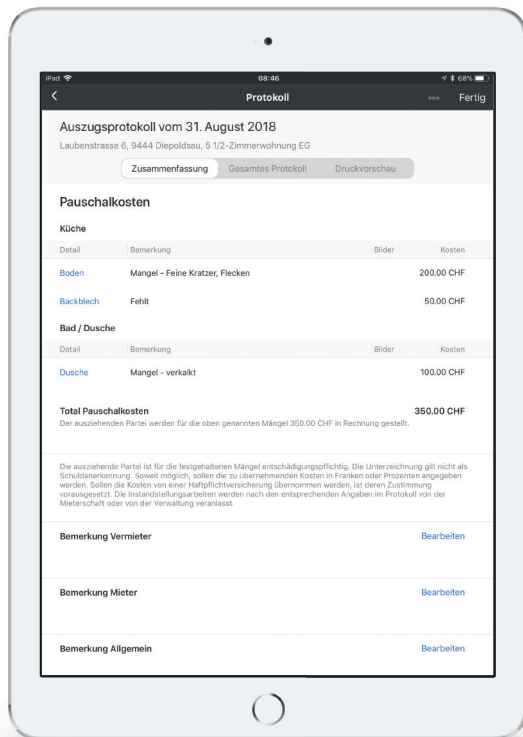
iPad 08:46 68%

Protokoll ··· Fertig

Auszugsprotokoll vom 31. August 2018

Laubenstrasse 6, 9444 Diepoldsau, 5 1/2-Zimmerwohnung EG

Zusammenfassung | Gesamtes Protokoll | Druckvorschau

Pauschalkosten

Küche

| Detail | Bemerkung | Bilder | Kosten |
|---|---|---|---|
| Boden | Mangel - Feine Kratzer, Flecken | | 200.00 CHF |
| Backblech | Fehlt | | 50.00 CHF |

Bad / Dusche

| Detail | Bemerkung | Bilder | Kosten |
|---|---|---|---|
| Dusche | Mangel - verkalkt | | 100.00 CHF |

Total Pauschalkosten 350.00 CHF

Der ausziehenden Partei werden für die oben genannten Mängel 350.00 CHF in Rechnung gestellt.

Die ausziehende Partei ist für die festgehaltenen Mängel entschädigungspflichtig. Die Unterzeichnung gilt nicht als Schuldanerkennung. Soweit möglich, sollen die zu übernehmenden Kosten in Franken oder Prozenten angegeben werden. Sollen die Kosten von einer Haftpflichtversicherung übernommen werden, ist deren Zustimmung vorausgesetzt. Die Instandstellungsarbeiten werden nach den entsprechenden Angaben im Protokoll von der Mieterschaft oder von der Verwaltung veranlasst.

Bemerkung Vermieter Bearbeiten

Bemerkung Mieter Bearbeiten

Bemerkung Allgemein Bearbeiten